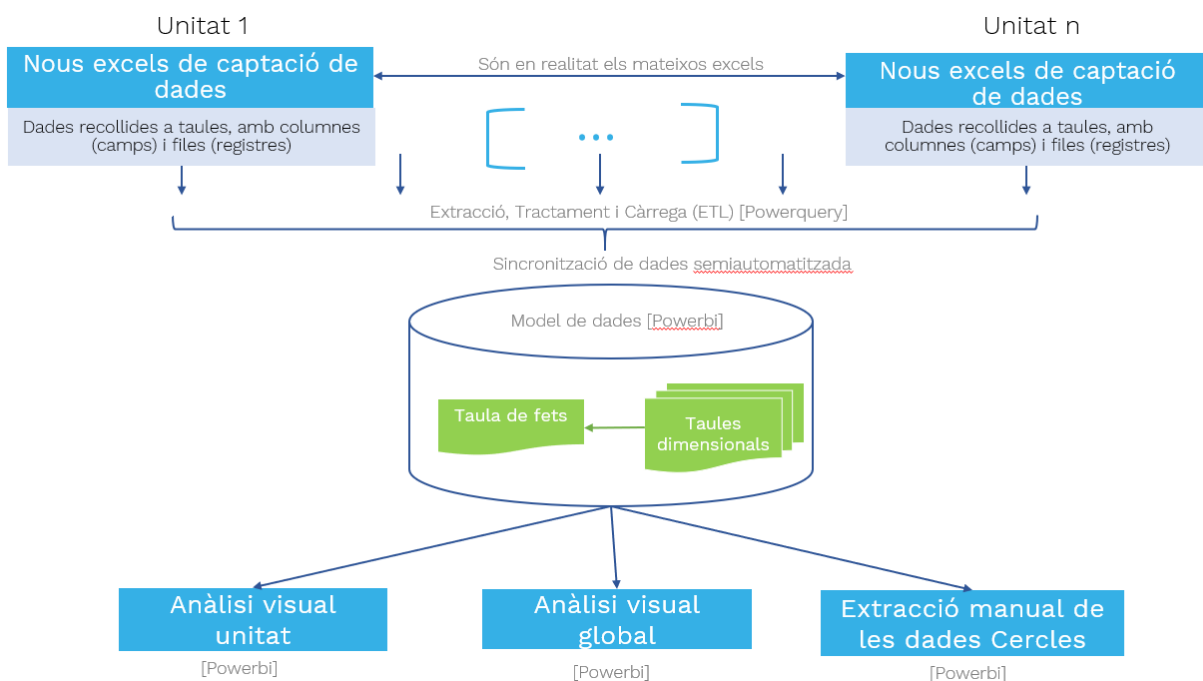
Unitat 1

Unitat n

Nous excels de captació de dades

Dades recollides a taules, amb columnes (camps) i files (registres)

Són en realitat els mateixos excels

...

Nous excels de captació de dades

Dades recollides a taules, amb columnes (camps) i files (registres)

Extracció, Tractament i Càrrega (ETL) [Powerquery]

Sincronització de dades semiautomatitzada

Model de dades [Powerbi]

Taula de fets

Taules dimensionals

Anàlisi visual unitat

[Powerbi]

Anàlisi visual global

[Powerbi]

Extracció manual de les dades Cercles

[Powerbi]